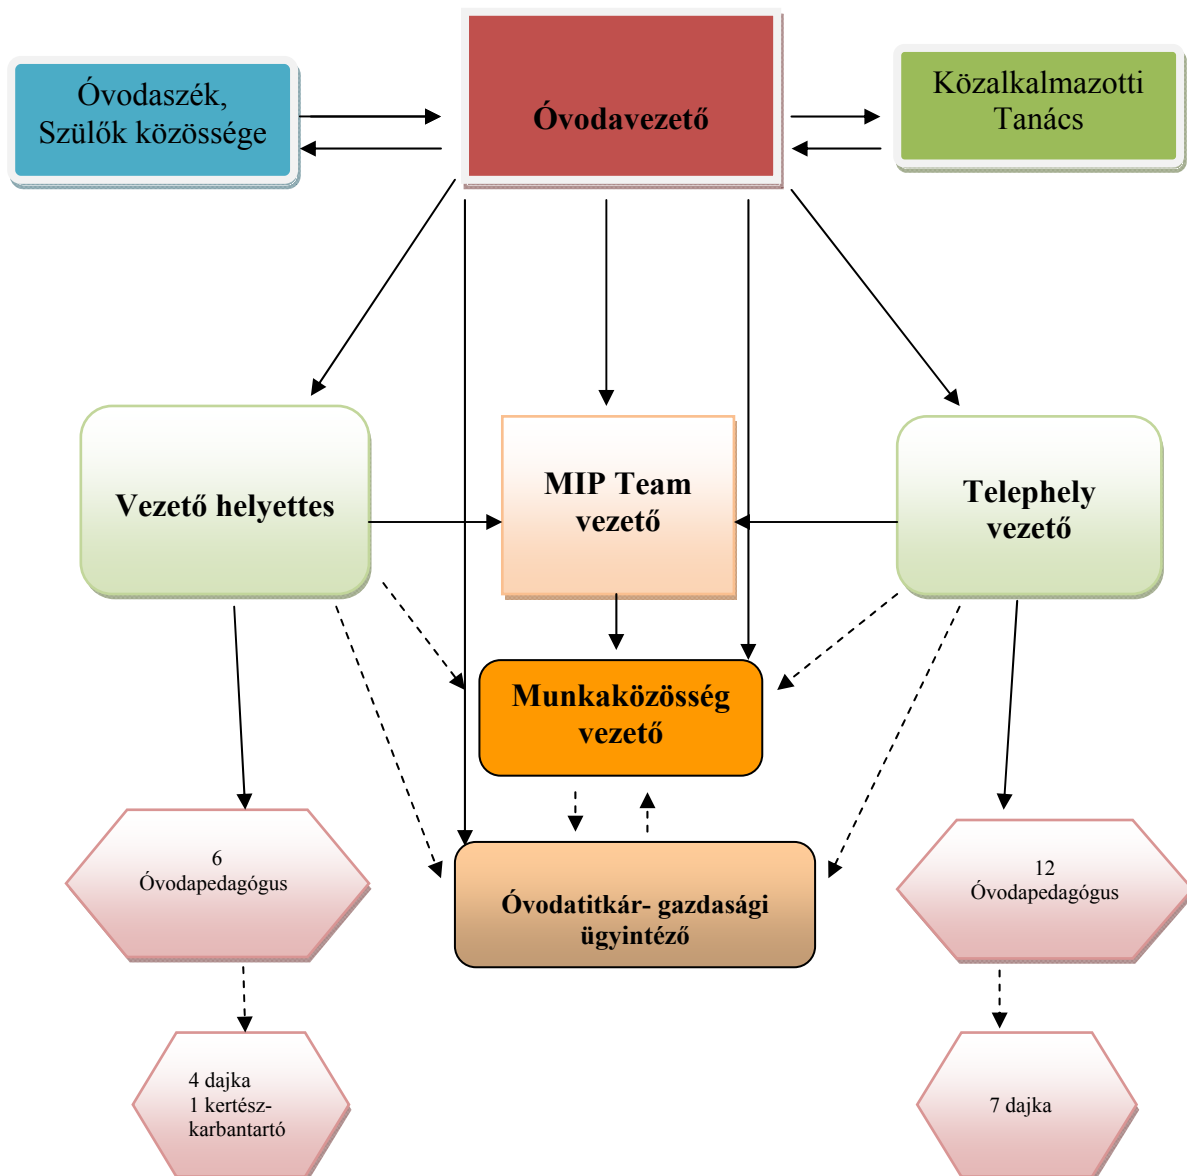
Óvodaszék, Szülők közössége

Óvodavezető

Közalkalmazotti Tanács

Vezető helyettes

MIP Team vezető

Telephely vezető

Munkaközösség vezető

6 Óvodapedagógus

Óvodatitkár- gazdasági ügyintéző

12 Óvodapedagógus

4 dajka
1 kertész-karbantartó

7 dajka